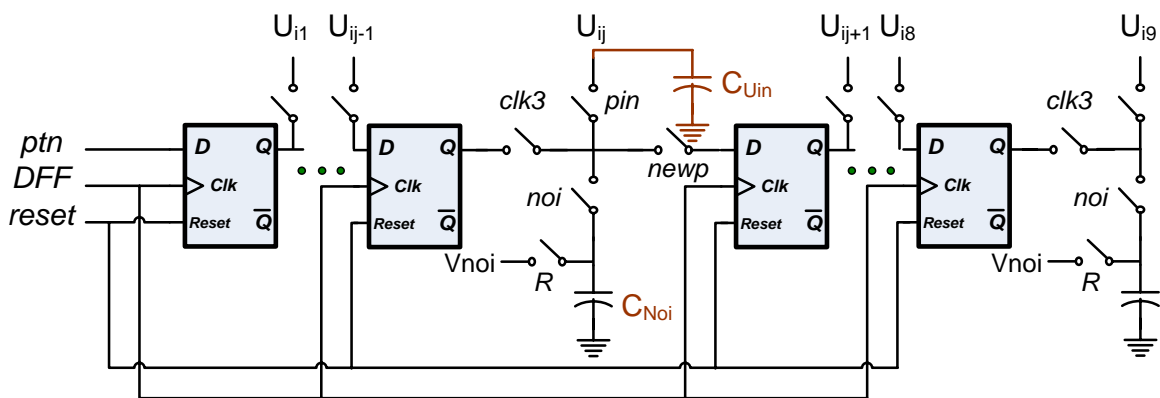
$U_{i1}$ $U_{ij-1}$ $U_{ij}$ $C_{Uin}$ $U_{ij+1}$ $U_{i8}$ $U_{i9}$

clk3 pin clk3

ptn
DFF
reset

D Q
Clk
Reset $\overline{Q}$

D Q
Clk
Reset $\overline{Q}$

newp

D Q
Clk
Reset $\overline{Q}$

D Q
Clk
Reset $\overline{Q}$

noi noi

Vnoi Vnoi

R R

$C_{Noi}$